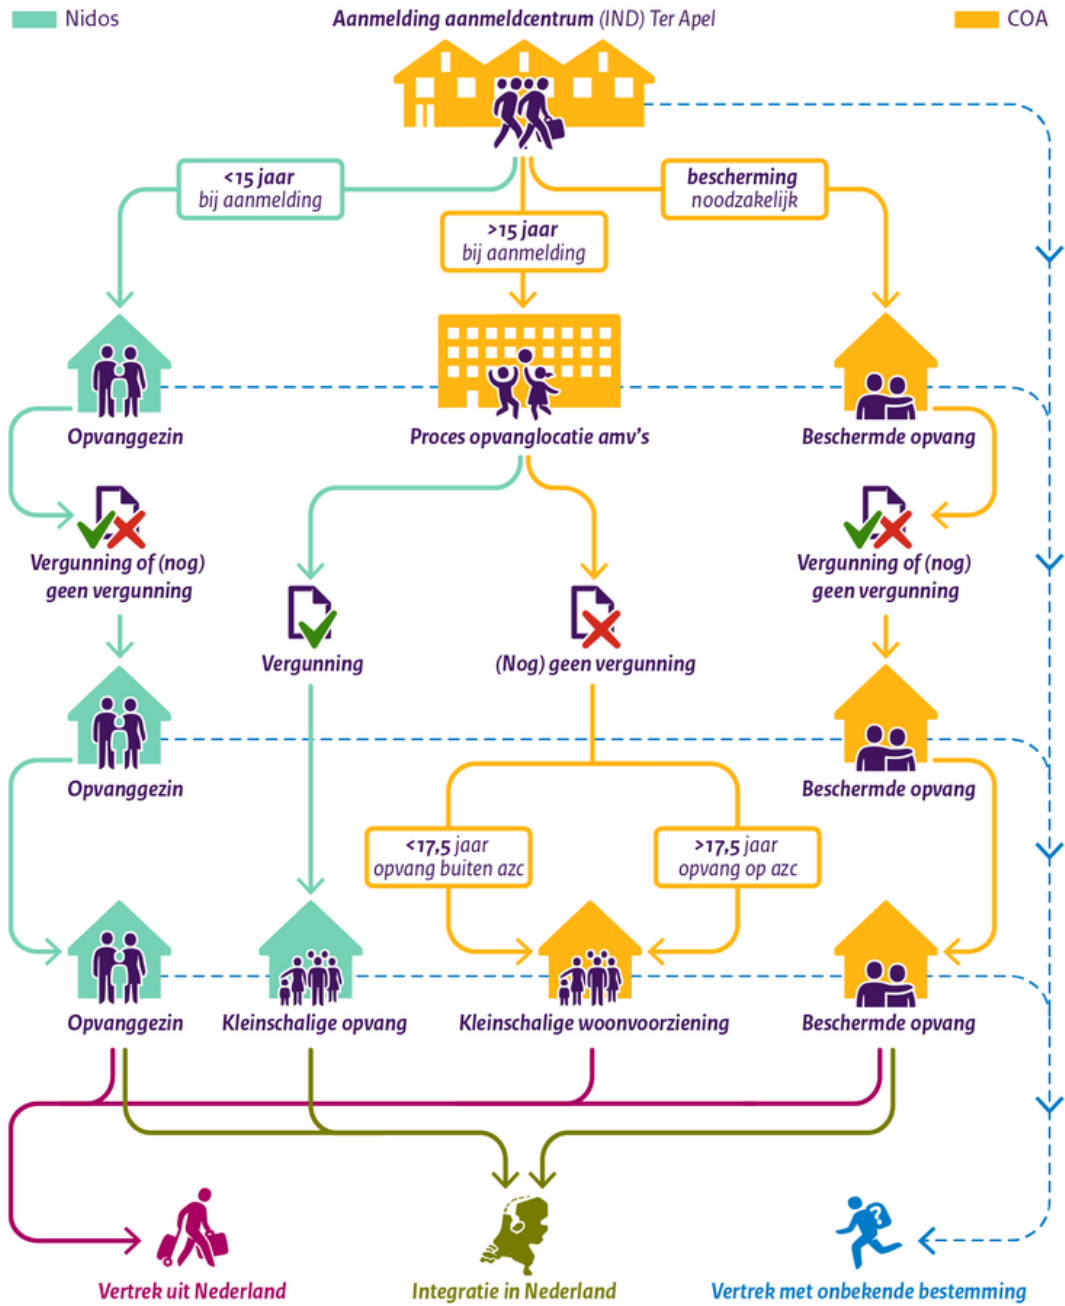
Nidos

Aanmelding aanmeldcentrum (IND) Ter Apel

COA

<15 jaar bij aanmelding

>15 jaar bij aanmelding

bescherming noodzakelijk

Opvanggezin

Proces opvanglocatie amv's

Beschermde opvang

Vergunning of (nog) geen vergunning

Vergunning

(Nog) geen vergunning

Vergunning of (nog) geen vergunning

Opvanggezin

Beschermde opvang

<17,5 jaar opvang buiten azc

>17,5 jaar opvang op azc

Opvanggezin

Kleinschalige opvang

Kleinschalige woonvoorziening

Beschermde opvang

Vertrek uit Nederland

Integratie in Nederland

Vertrek met onbekende bestemming